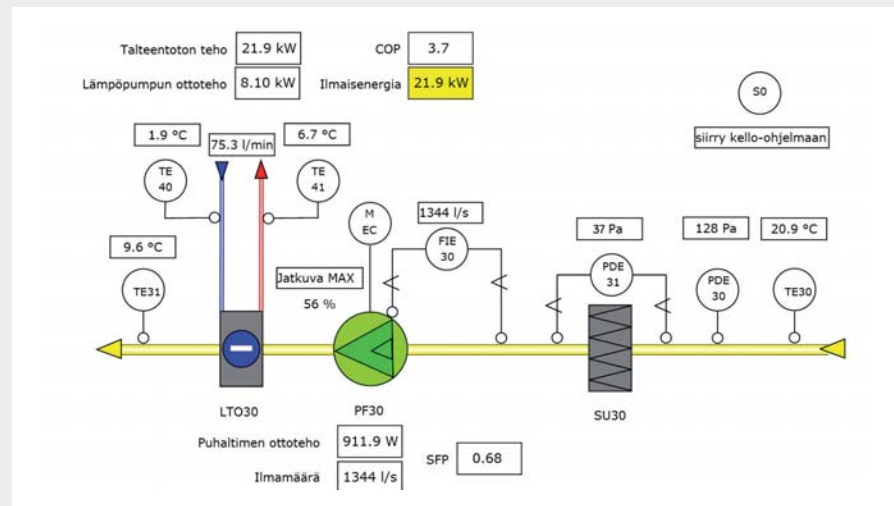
Talteentoton teho 21.9 kW

Lämpöpumpun ottoteho 8.10 kW

COP 3.7

Ilmaisenergia 21.9 kW

S0

siirry kello-ohjelmaan

1.9 °C

75.3 l/min

6.7 °C

TE 40

TE 41

M EC

1344 l/s

FIE 30

37 Pa

128 Pa

20.9 °C

9.6 °C

Jatkuva MAX

56 %

PDE 31

PDE 30

TE30

TE31

LTO30

PF30

SU30

Puhaltimen ottoteho 911.9 W

Ilmamäärä 1344 l/s

SFP 0.68